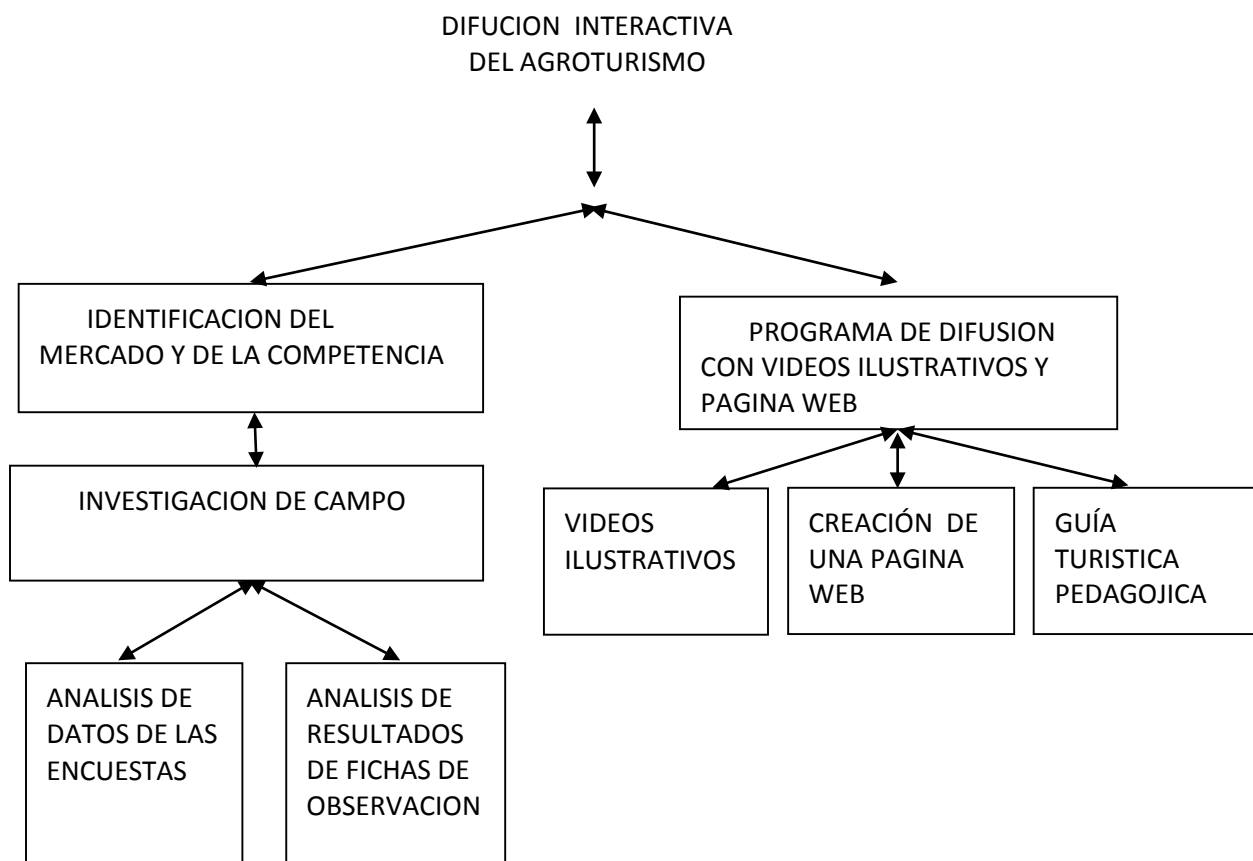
DIFUCION INTERACTIVA DEL AGROTURISMO

IDENTIFICACION DEL MERCADO Y DE LA COMPETENCIA

PROGRAMA DE DIFUSION CON VIDEOS ILUSTRATIVOS Y PAGINA WEB

INVESTIGACION DE CAMPO

VIDEOS ILUSTRATIVOS

CREACIÓN DE UNA PAGINA WEB

GUÍA TURISTICA PEDAGOJICA

ANALISIS DE DATOS DE LAS ENCUESTAS

ANALISIS DE RESULTADOS DE FICHAS DE OBSERVACION